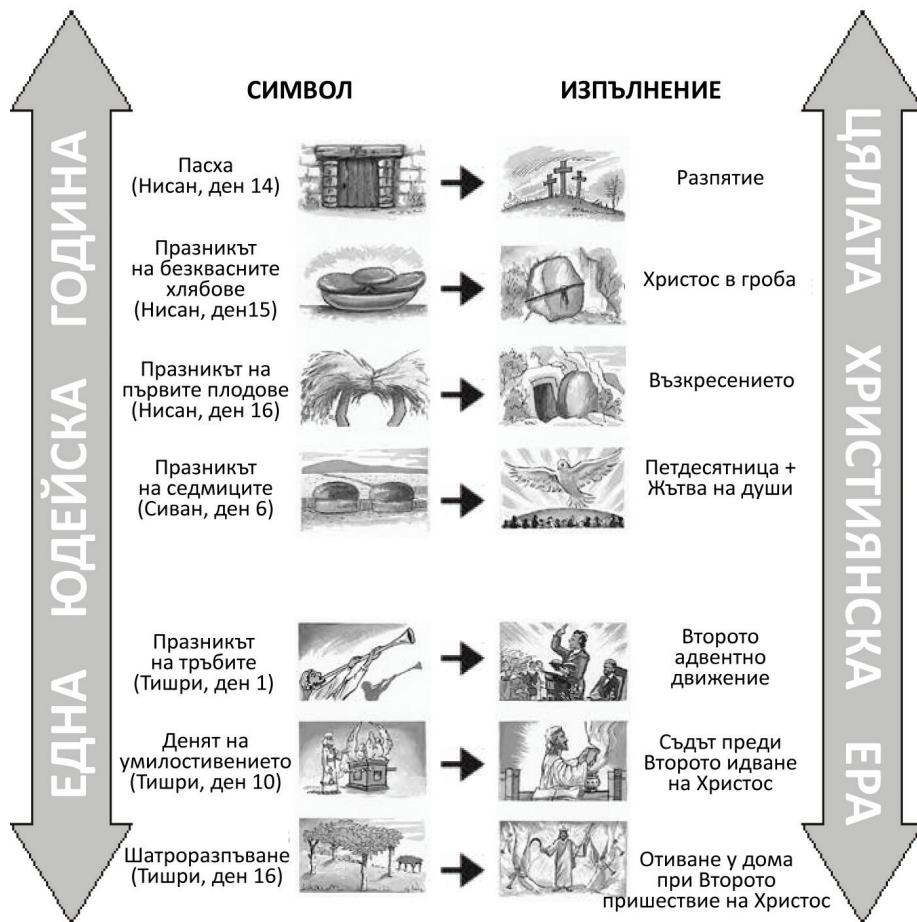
ЕДНА ЮДЕЙСКА ГОДИНА

СИМВОЛ

ИЗПЪЛНЕНИЕ

ЦЯЛАТА ХРИСТИЯНСКА ЕРА

Пасха (Нисан, ден 14)

Разпятие

Празникът на безквасните хлябове (Нисан, ден15)

Христос в гроба

Празникът на първите плодове (Нисан, ден 16)

Възкресението

Празникът на седмиците (Сиван, ден 6)

Петдесятница + Жътва на души

Празникът на тръбите (Тишри, ден 1)

Второто адвентно движение

Денят на умилостивението (Тишри, ден 10)

Съдът преди Второто идване на Христос

Шатроразпъване (Тишри, ден 16)

Отиване у дома при Второто пришествие на Христос